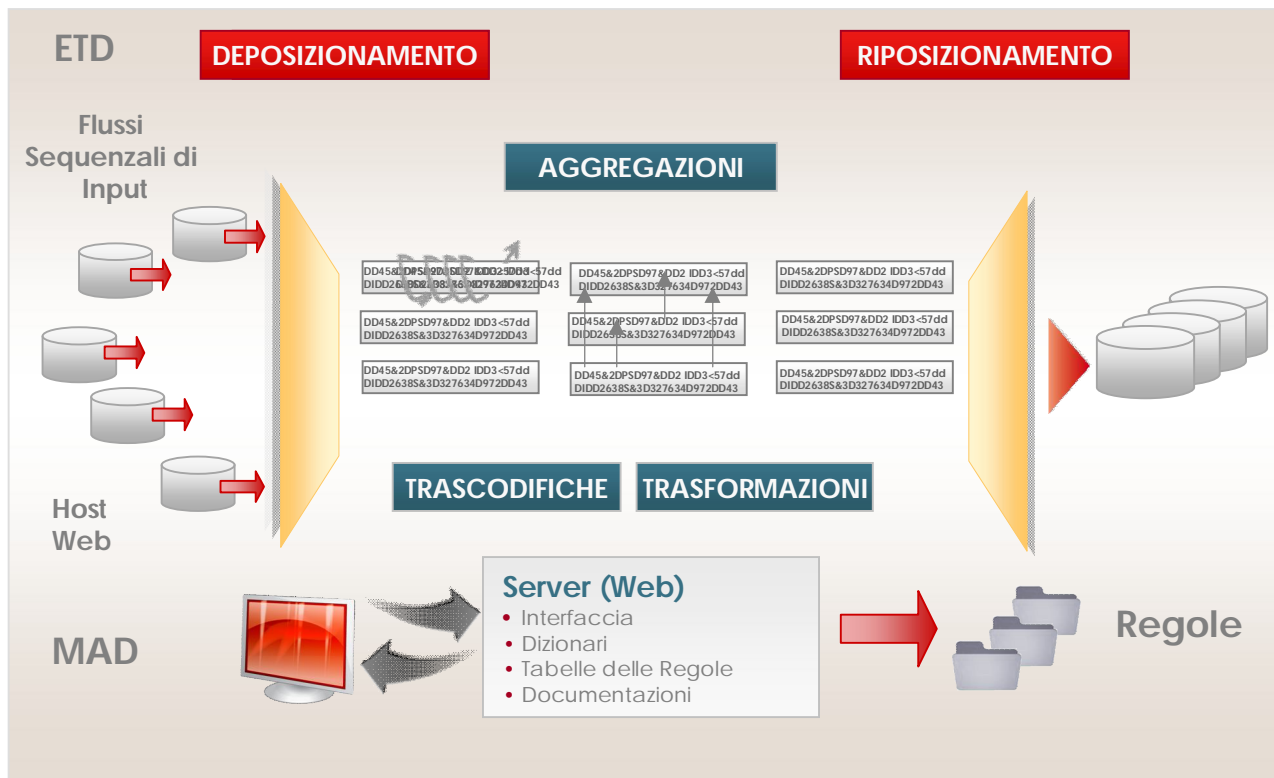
ETD

DEPOSIZIONAMENTO

RIPOSIZIONAMENTO

Flussi Sequenzali di Input

AGGREGAZIONI

DD45&2DPSD97&DD2 IDD3<57dd DIDD2638S&3D327634D972DD43

DD45&2DPSD97&DD2 IDD3<57dd DIDD2638S&3D327634D972DD43

DD45&2DPSD97&DD2 IDD3<57dd DIDD2638S&3D327634D972DD43

DD45&2DPSD97&DD2 IDD3<57dd DIDD2638S&3D327634D972DD43

DD45&2DPSD97&DD2 IDD3<57dd DIDD2638S&3D327634D972DD43

DD45&2DPSD97&DD2 IDD3<57dd DIDD2638S&3D327634D972DD43

DD45&2DPSD97&DD2 IDD3<57dd DIDD2638S&3D327634D972DD43

DD45&2DPSD97&DD2 IDD3<57dd DIDD2638S&3D327634D972DD43

DD45&2DPSD97&DD2 IDD3<57dd DIDD2638S&3D327634D972DD43

Host Web

TRASCODIFICHE

TRASFORMAZIONI

MAD

Server (Web)
• Interfaccia
• Dizionari
• Tabelle delle Regole
• Documentazioni

Regole